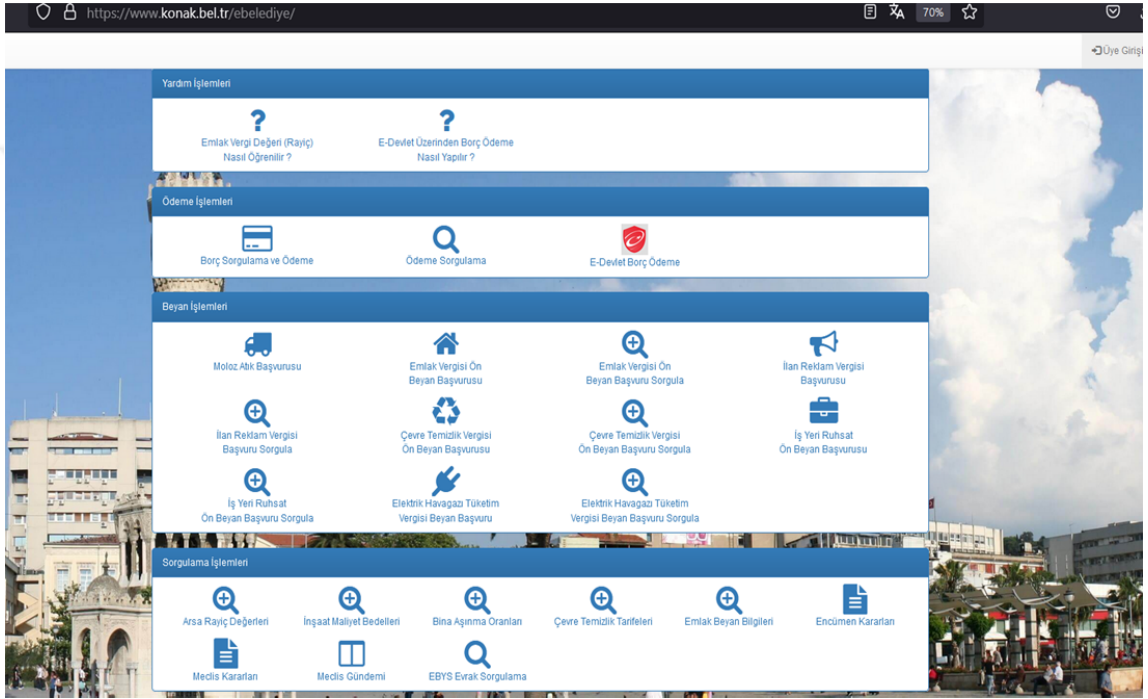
https://www.konak.bel.tr/ebelediye/

70%

Üye Girişi

Yardım İşlemleri

Emlak Vergi Değeri (Rayiç) Nasıl Öğrenilir ?

E-Devlet Üzerinden Borç Ödeme Nasıl Yapılır ?

Ödeme İşlemleri

Borç Sorgulama ve Ödeme

Ödeme Sorgulama

E-Devlet Borç Ödeme

Beyan İşlemleri

Moloz Atık Başvurusu

Emlak Vergisi Ön Beyan Başvurusu

Emlak Vergisi Ön Beyan Başvuru Sorgula

İlan Reklam Vergisi Başvurusu

İlan Reklam Vergisi Başvuru Sorgula

Çevre Temizlik Vergisi Ön Beyan Başvurusu

Çevre Temizlik Vergisi Ön Beyan Başvuru Sorgula

İş Yeri Ruhsat Ön Beyan Başvurusu

İş Yeri Ruhsat Ön Beyan Başvuru Sorgula

Elektrik Havagazı Tüketim Vergisi Beyan Başvuru

Elektrik Havagazı Tüketim Vergisi Beyan Başvuru Sorgula

Sorgulama İşlemleri

Arsa Rayiç Değerleri

İnşaat Maliyet Bedelleri

Bina Aşınma Oranları

Çevre Temizlik Tarifeleri

Emlak Beyan Bilgileri

Encümen Kararları

Meclis Kararları

Meclis Gündemi

EBYS Evrak Sorgulama